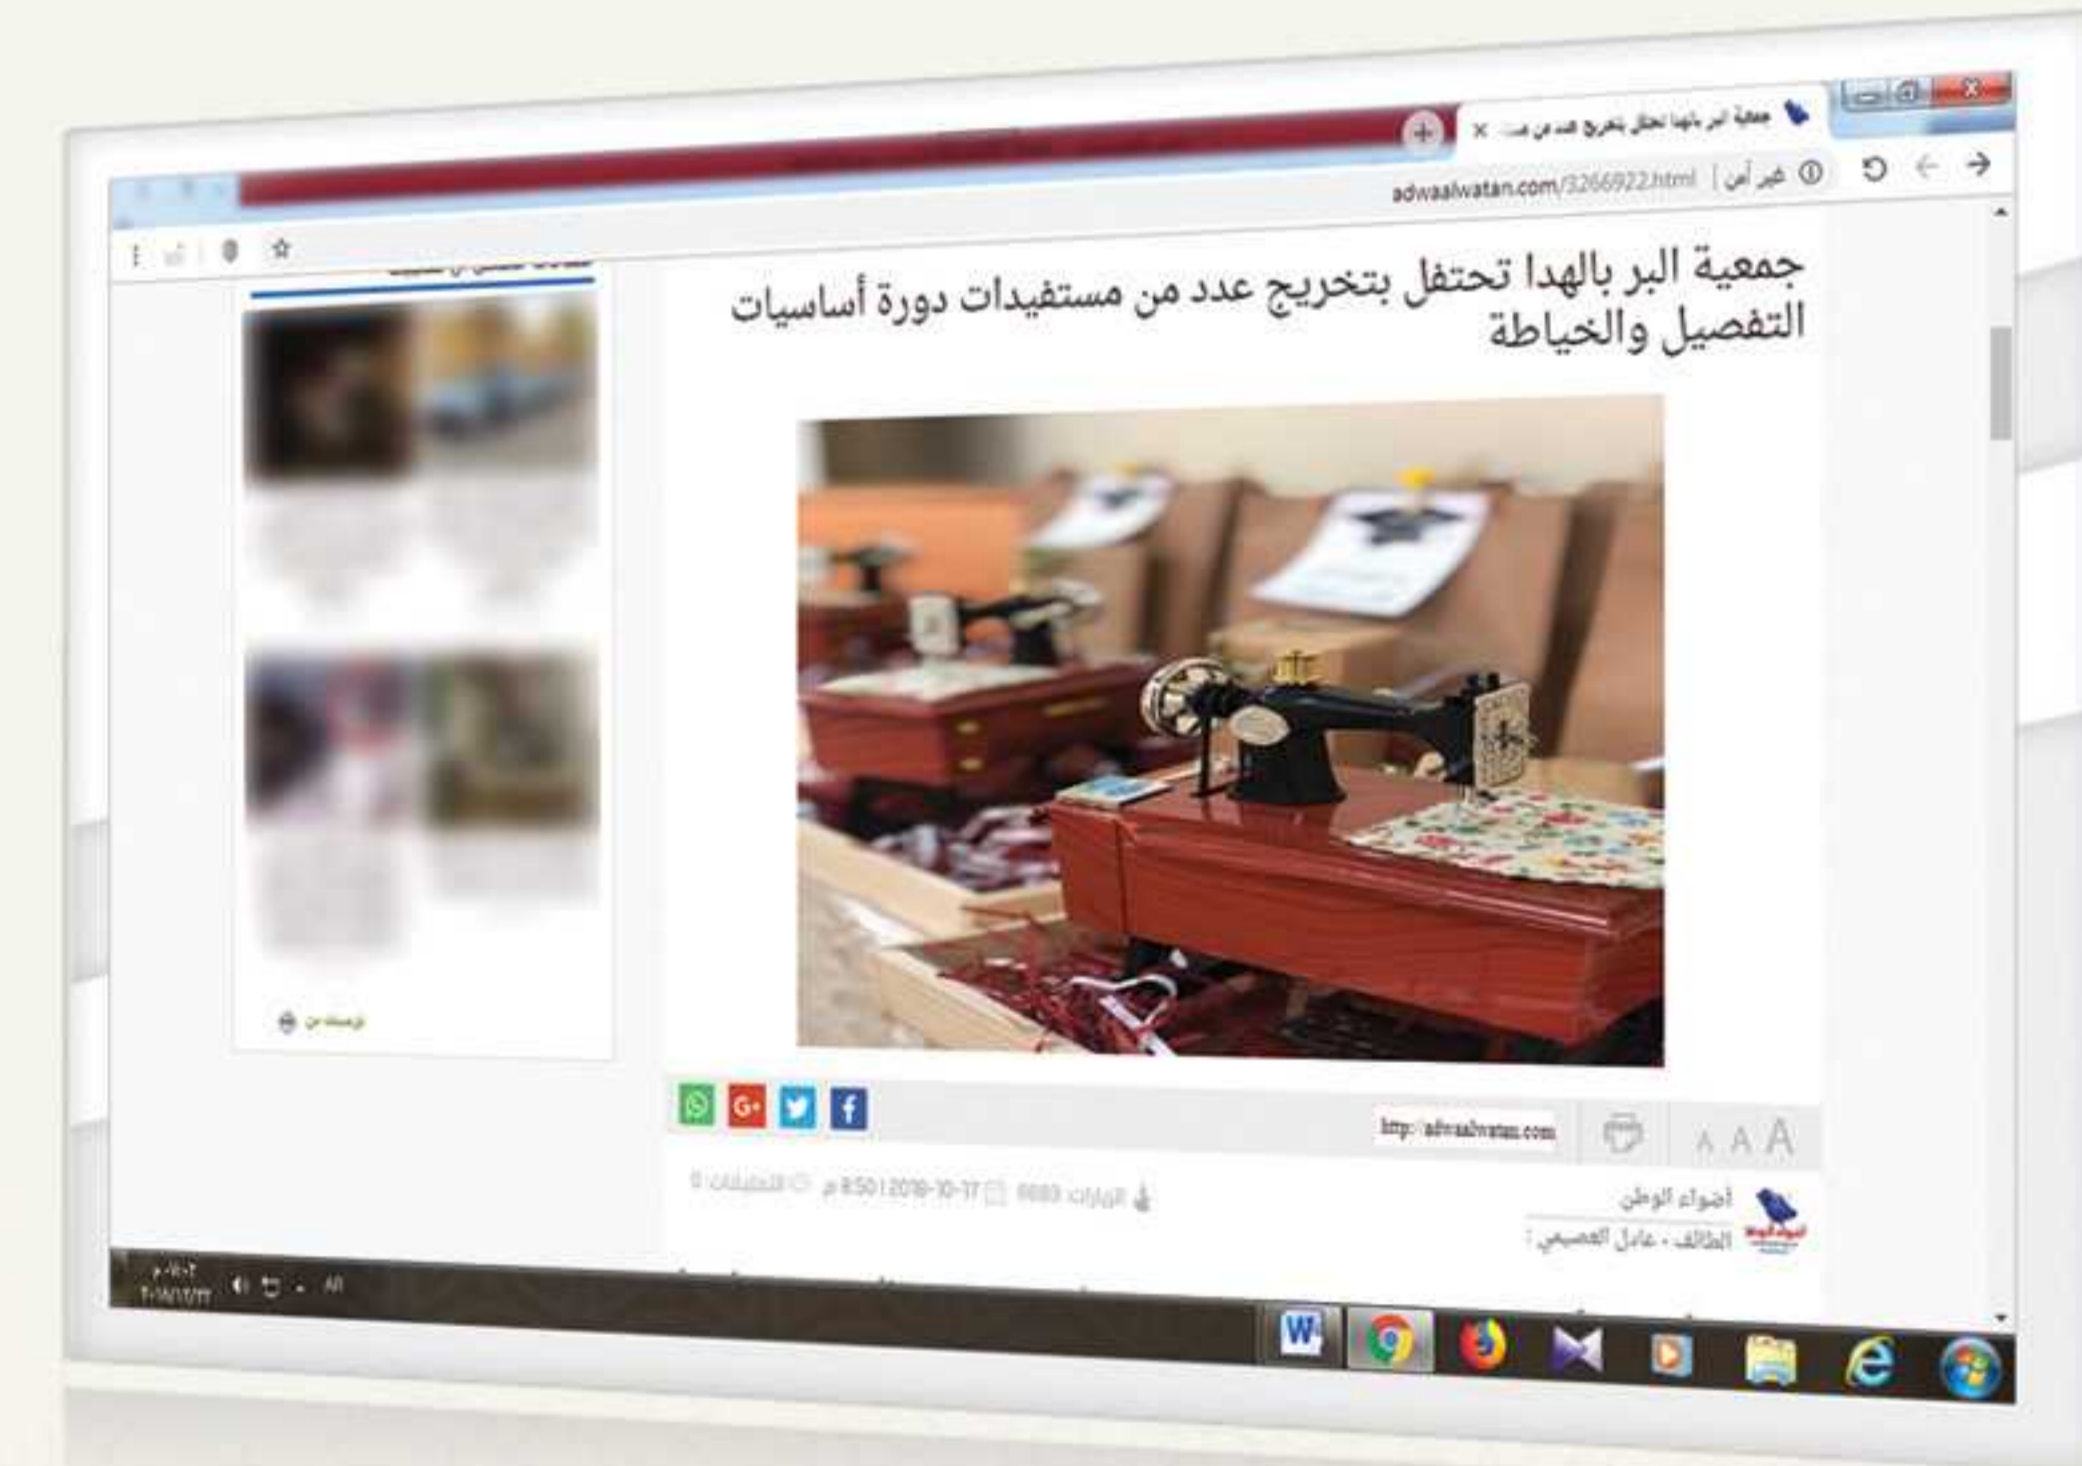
جمعية البر بالهدا تحتفل بتخريج عدد من مست... ×

غير آمن | adwaalwatan.com/3266922.html

جمعية البر بالهدا تحتفل بتخريج عدد من مستفيدات دورة أساسيات التفصيل والخياطة

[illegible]

http://adwaalwatan.com

A A A

أضواء الوطن

الطائف - عادل العصيمي :

الزيارات 6683 | 2018-10-17 | 8:50 م | التعليقات 0

AR